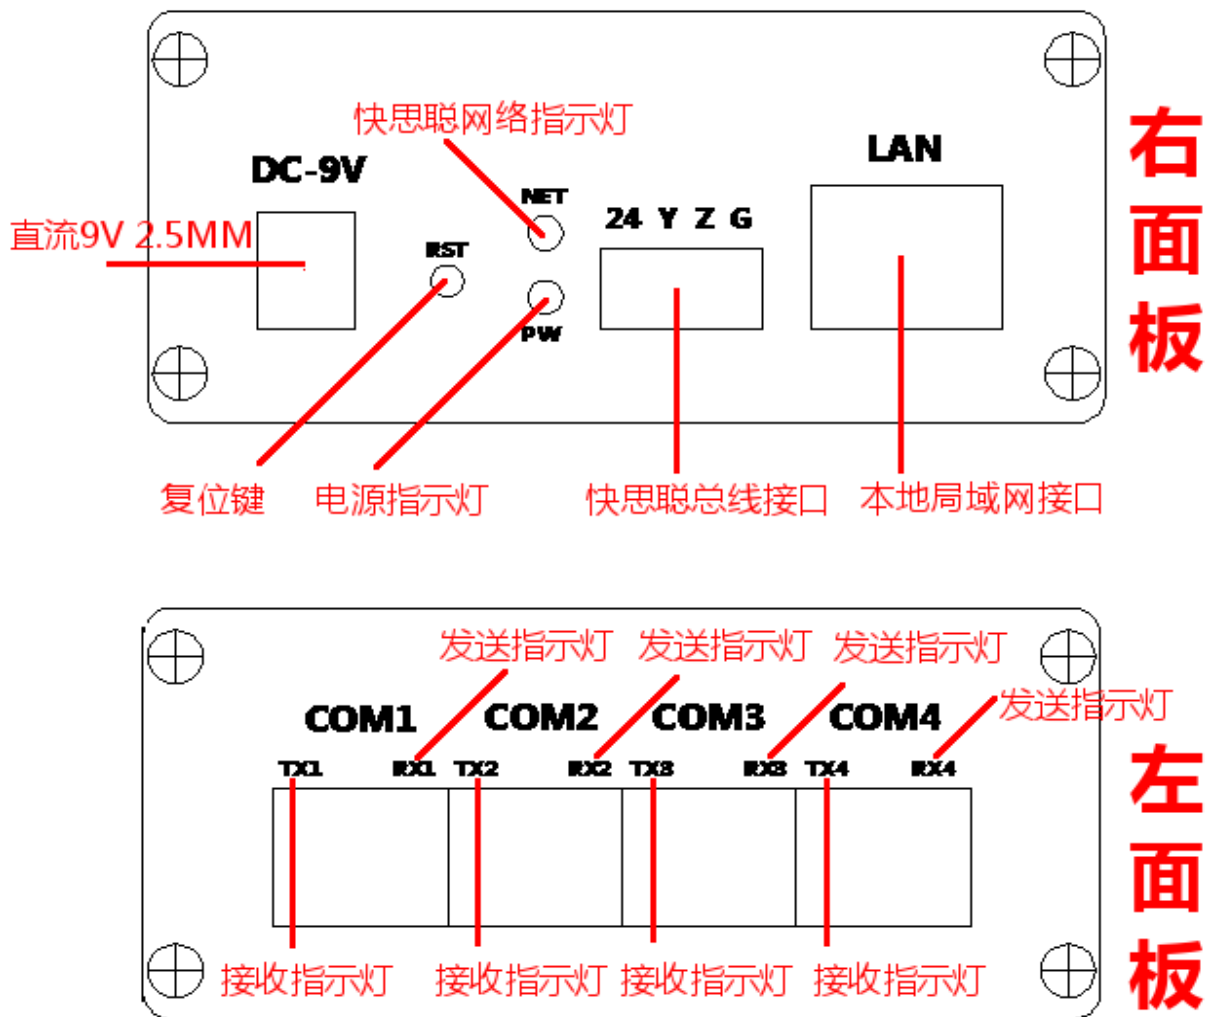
快思聪网络指示灯

DC-9V

直流9V 2.5MM

NET

RST

PW

24 Y Z G

LAN

右面板

复位键 电源指示灯 快思聪总线接口 本地局域网接口

发送指示灯 发送指示灯 发送指示灯

COM1 COM2 COM3 COM4

发送指示灯

TX1 RX1 TX2 RX2 TX3 RX3 TX4 RX4

左面板

接收指示灯 接收指示灯 接收指示灯 接收指示灯